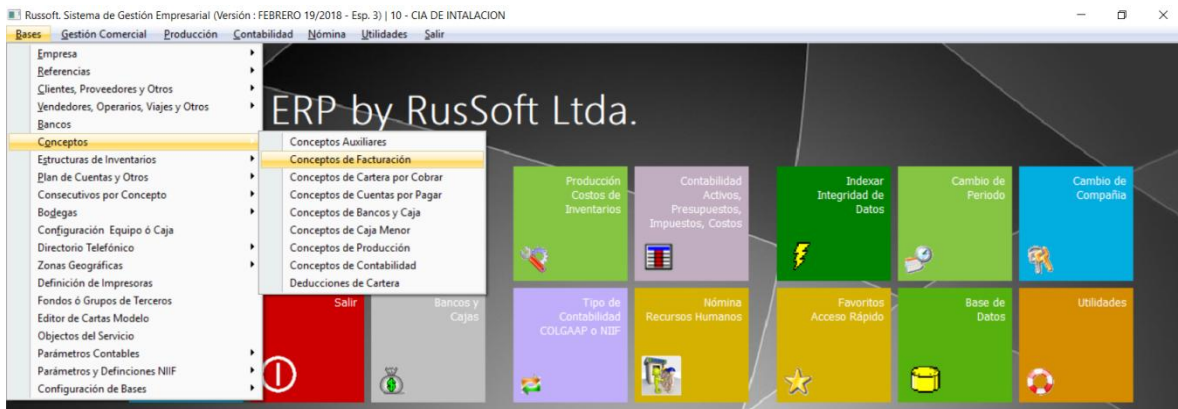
Russoft. Sistema de Gestión Empresarial (Versión : FEBRERO 19/2018 - Esp. 3) | 10 - CIA DE INTALACION

Bases Gestión Comercial Producción Contabilidad Nómina Utilidades Salir

Empresa
Referencias
Clientes, Proveedores y Otros
Vendedores, Operarios, Viajes y Otros
Bancos
Conceptos
Estructuras de Inventarios
Plan de Cuentas y Otros
Consecutivos por Concepto
Bodegas
Configuración Equipo ó Caja
Directorio Telefónico
Zonas Geográficas
Definición de Impresoras
Fondos ó Grupos de Terceros
Editor de Cartas Modelo
Objectos del Servicio
Parámetros Contables
Parámetros y Definciones NIIF
Configuración de Bases

Conceptos Auxiliares
Conceptos de Facturación
Conceptos de Cartera por Cobrar
Conceptos de Cuentas por Pagar
Conceptos de Bancos y Caja
Conceptos de Caja Menor
Conceptos de Producción
Conceptos de Contabilidad
Deducciones de Cartera

ERP by RusSoft Ltda.

Producción Costos de Inventarios

Contabilidad Activos, Presupuestos, Impuestos, Costos

Indexar Integridad de Datos

Cambio de Periodo

Cambio de Compañía

Salir

Bancos y Cajas

Tipo de Contabilidad COLGAAP o NIIF

Nómina Recursos Humanos

Favoritos Acceso Rápido

Base de Datos

Utilidades